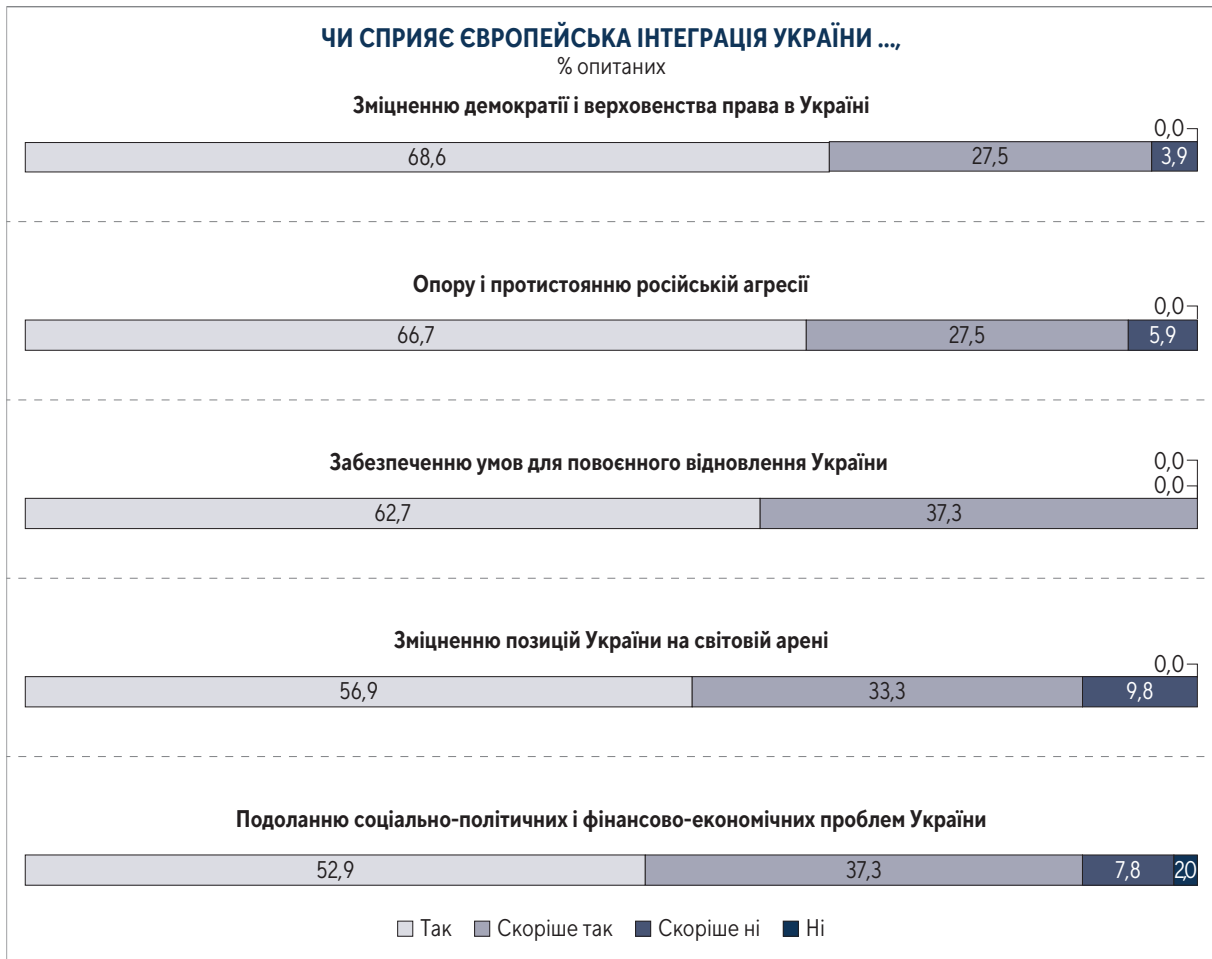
ЧИ СПРИЯЄ ЄВРОПЕЙСЬКА ІНТЕГРАЦІЯ УКРАЇНИ ...,
% опитаних

Зміцненню демократії і верховенства права в Україні

0,0
68,6 27,5 3,9

Опору і протистоянню російській агресії

0,0
66,7 27,5 5,9

Забезпеченню умов для повоєнного відновлення України

0,0
0,0
62,7 37,3

Зміцненню позицій України на світовій арені

0,0
56,9 33,3 9,8

Подоланню соціально-політичних і фінансово-економічних проблем України

52,9 37,3 7,8 2,0

Так Скоріше так Скоріше ні Ні